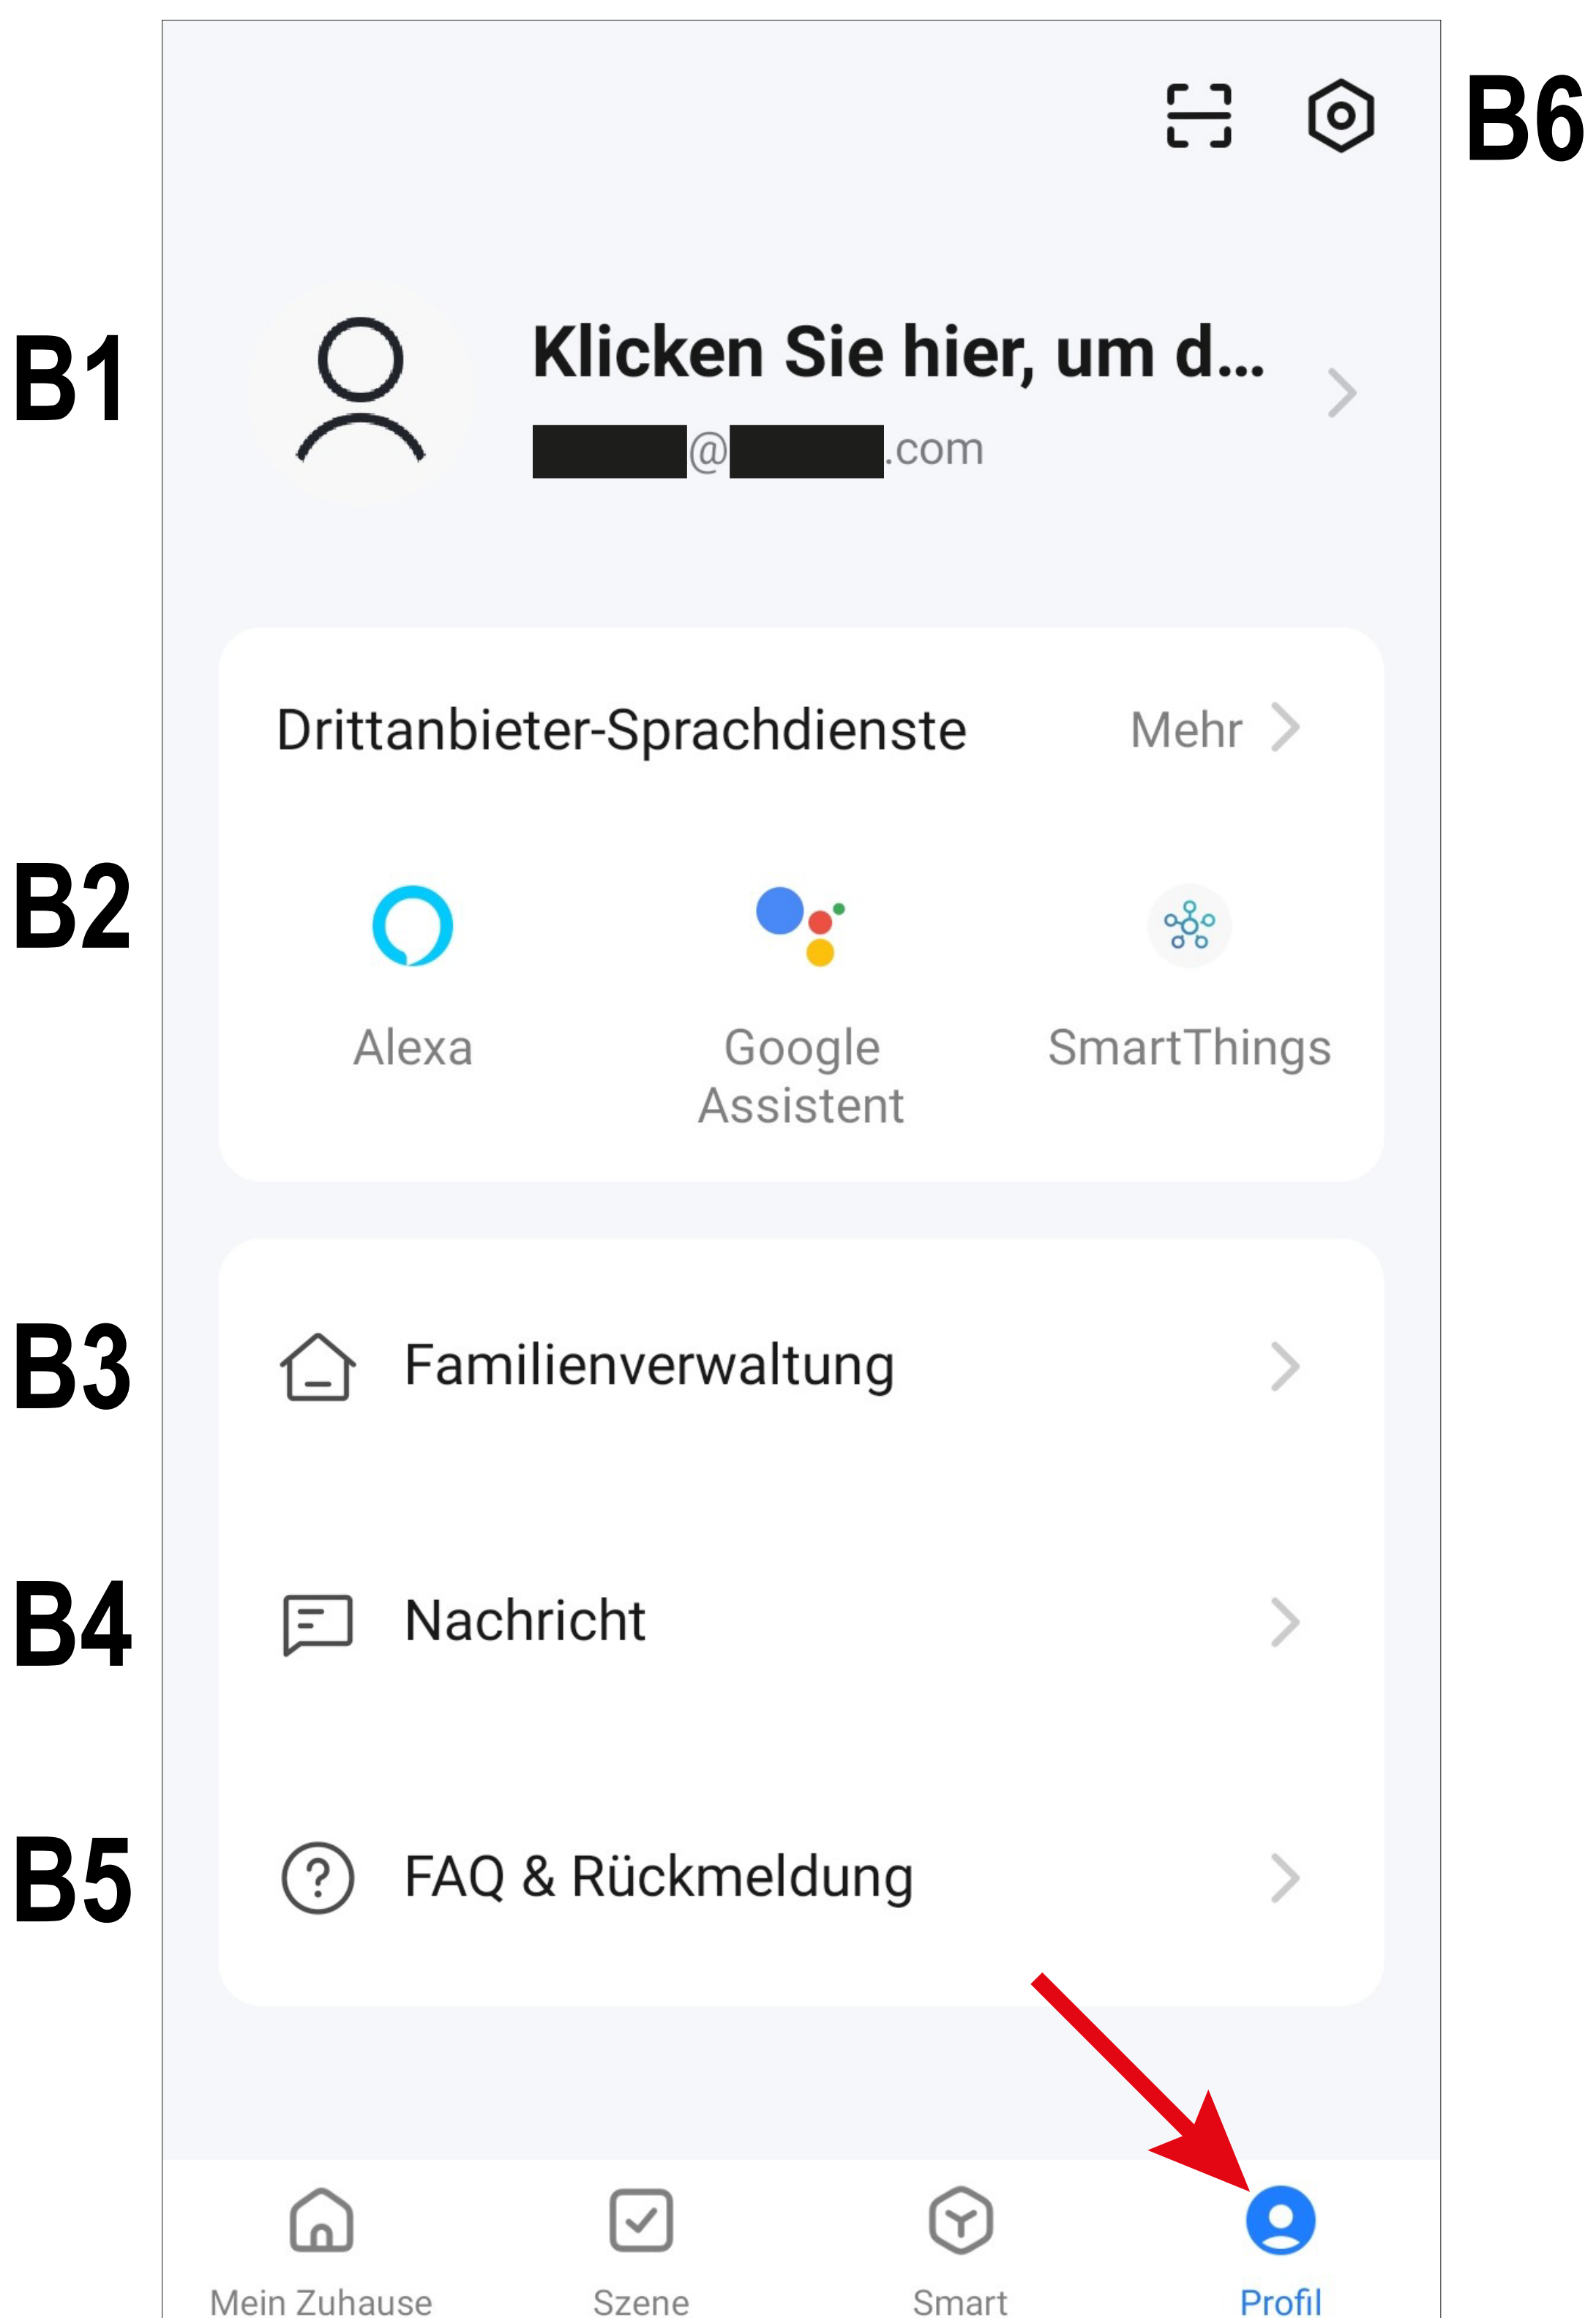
B6

B1

Klicken Sie hier, um d...

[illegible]@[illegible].com

Drittanbieter-Sprachdienste

Mehr

B2

Alexa

Google Assistent

SmartThings

B3

Familienverwaltung

B4

Nachricht

B5

FAQ & Rückmeldung

Mein Zuhause

Szene

Smart

Profil